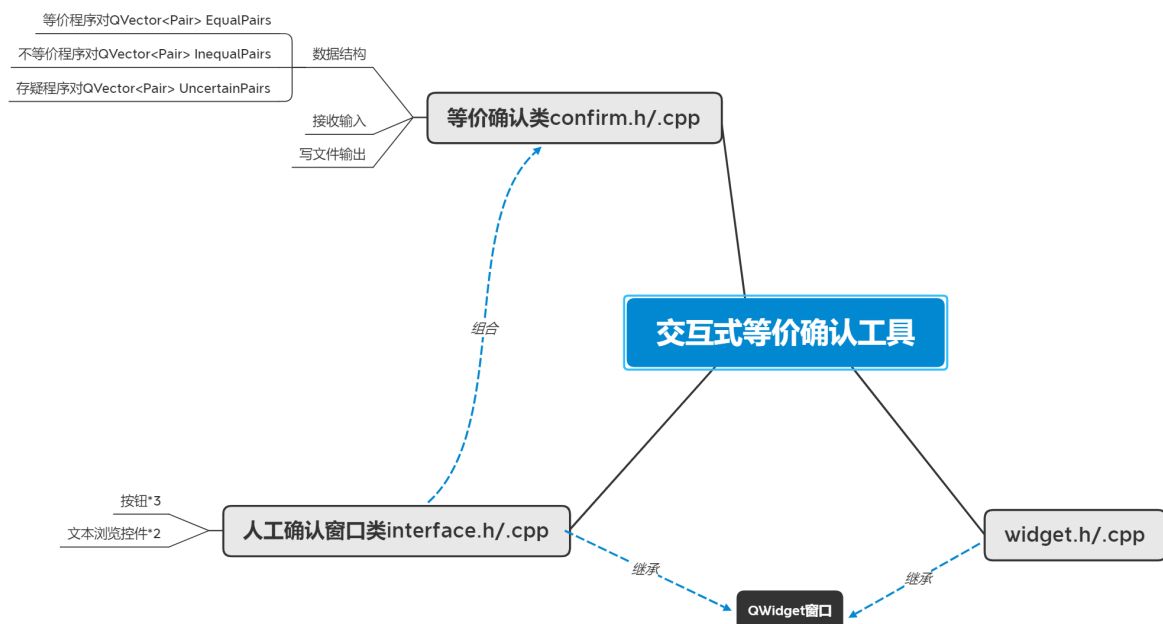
等价程序对QVector<Pair> EqualPairs
不等价程序对QVector<Pair> InequalPairs
存疑程序对QVector<Pair> UncertainPairs
数据结构
接收输入
写文件输出
等价确认类confirm.h/.cpp
组合
交互式等价确认工具
按钮*3
文本浏览控件*2
人工确认窗口类interface.h/.cpp
widget.h/.cpp
继承
继承
QWidget窗口